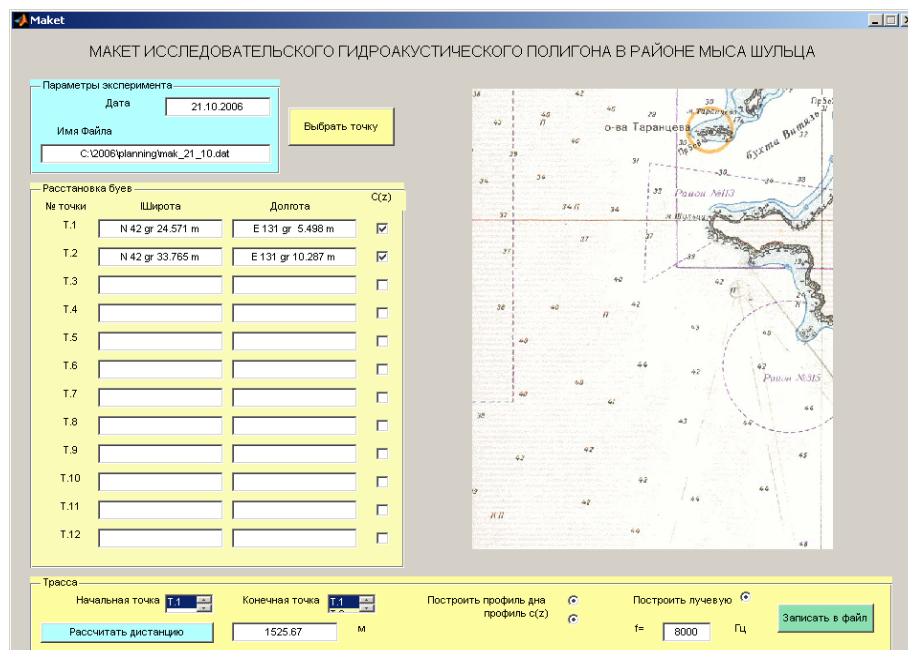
Maket

МАКЕТ ИССЛЕДОВАТЕЛЬСКОГО ГИДРОАКУСТИЧЕСКОГО ПОЛИГОНА В РАЙОНЕ МЫСА ШУЛЬЦА

Параметры эксперимента
Дата 21.10.2006
Имя Файла
C:\2006\planning\mak_21_10.dat

Выбрать точку

Расстановка буев

| № точки | Шширота | Долгота | C(z) |
|---|---|---|---|
| T.1 | N 42 gr 24.571 m | E 131 gr 5.498 m | ☑ |
| T.2 | N 42 gr 33.765 m | E 131 gr 10.287 m | ☑ |
| T.3 | | | ☐ |
| T.4 | | | ☐ |
| T.5 | | | ☐ |
| T.6 | | | ☐ |
| T.7 | | | ☐ |
| T.8 | | | ☐ |
| T.9 | | | ☐ |
| T.10 | | | ☐ |
| T.11 | | | ☐ |
| T.12 | | | ☐ |

о-ва Таранцева
бухта Витязь
Район №113
Район №315
38 40 42 П 36 34 34Б 37 39 42 43 44 45 46 47 48 41 40 30 31 32 33 37 38

Трасса
Начальная точка T.1
Конечная точка T.1
Построить профиль дна
профиль c(z)
Построить лучевую
Рассчитать дистанцию
1525.67 м
f= 8000 Гц
Записать в файл